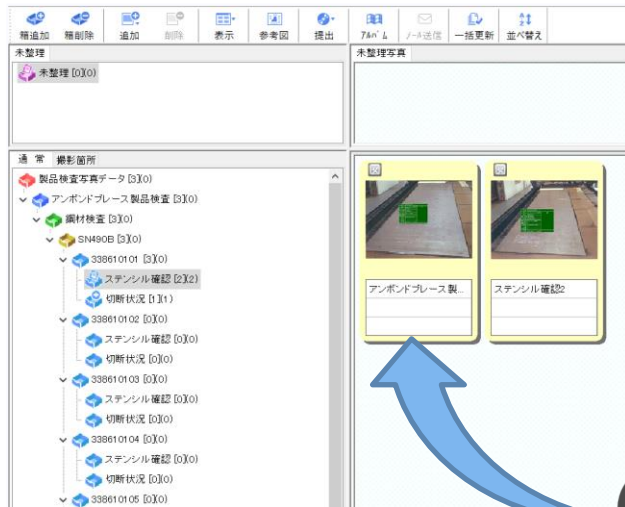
箱追加 箱削除 追加 削除 表示 参考図 提出 ｱﾙﾊﾞﾑ ﾒｰﾙ送信 一括更新 並べ替え

未整理
未整理 [0](0)

未整理写真

通常 撮影箇所

製品検査写真データ [3](0)
アンボンドブレース製品検査 [3](0)
鋼材検査 [3](0)
SN490B [3](0)
338610101 [3](0)
ステンシル確認 [2](2)
切断状況 [1](1)
338610102 [0](0)
ステンシル確認 [0](0)
切断状況 [0](0)
338610103 [0](0)
ステンシル確認 [0](0)
切断状況 [0](0)
338610104 [0](0)
ステンシル確認 [0](0)
切断状況 [0](0)
338610105 [0](0)

アンボンドブレース製...
ステンシル確認2